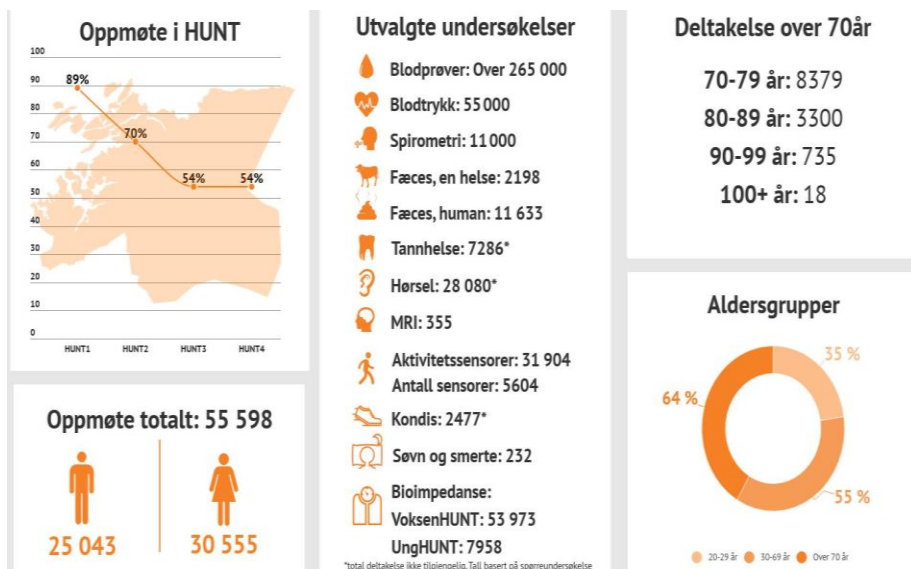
Oppmøte i HUNT

100
90
80
70
60
50
40
30
20
10
0

89%
70%
54%
54%

HUNT1
HUNT2
HUNT3
HUNT4

Oppmøte totalt: 55 598

25 043
30 555

Utvalgte undersøkelser

Blodprøver: Over 265 000
Blodtrykk: 55 000
Spirometri: 11 000
Fæces, en helse: 2198
Fæces, human: 11 633
Tannhelse: 7286*
Hørsel: 28 080*
MRI: 355
Aktivitetssensorer: 31 904
Antall sensorer: 5604
Kondis: 2477*
Søvn og smerte: 232
Bioimpedanse:
VoksenHUNT: 53 973
UngHUNT: 7958

*total deltakelse ikke tilgjengelig. Tall basert på spørreundersøkelse

Deltakelse over 70år

70-79 år: 8379
80-89 år: 3300
90-99 år: 735
100+ år: 18

Aldersgrupper

35 %
64 %
55 %

20-29 år
30-69 år
Over 70 år